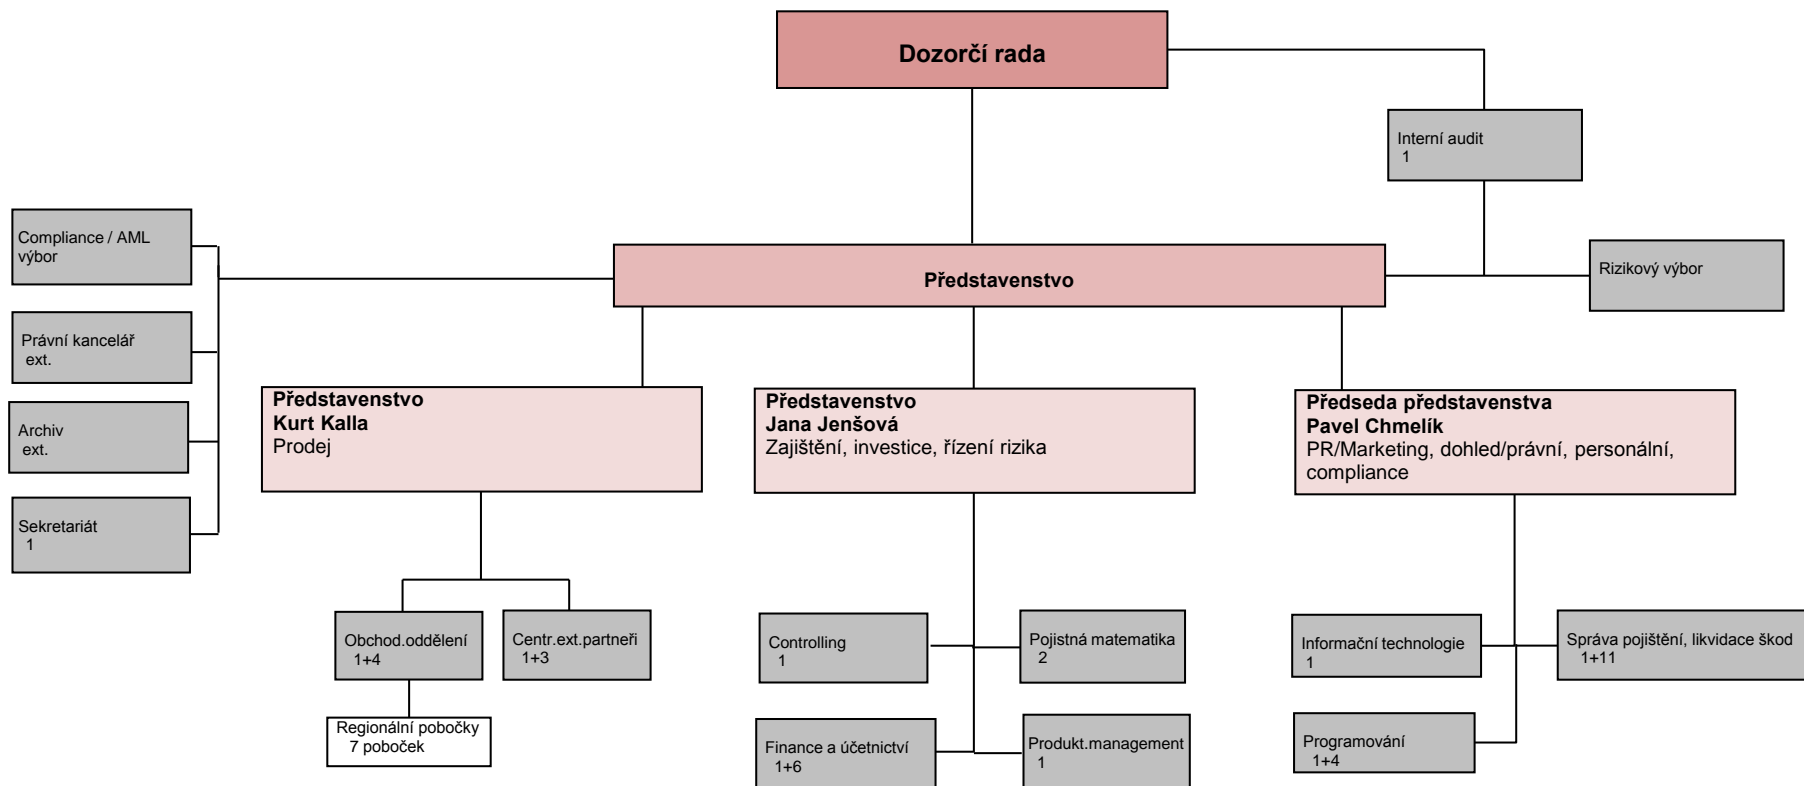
Dozorčí rada

Interní audit
1

Compliance / AML výbor

Představenstvo

Rizikový výbor

Právní kancelář
ext.

Archiv
ext.

Sekretariát
1

Představenstvo
Kurt Kalla
Prodej

Představenstvo
Jana Jenšová
Zajištění, investice, řízení rizika

Předseda představenstva
Pavel Chmelík
PR/Marketing, dohled/právní, personální, compliance

Obchod.oddělení
1+4

Centr.ext.partneři
1+3

Regionální pobočky
7 poboček

Controlling
1

Pojistná matematika
2

Finance a účetnictví
1+6

Produkt.management
1

Informační technologie
1

Správa pojištění, likvidace škod
1+11

Programování
1+4